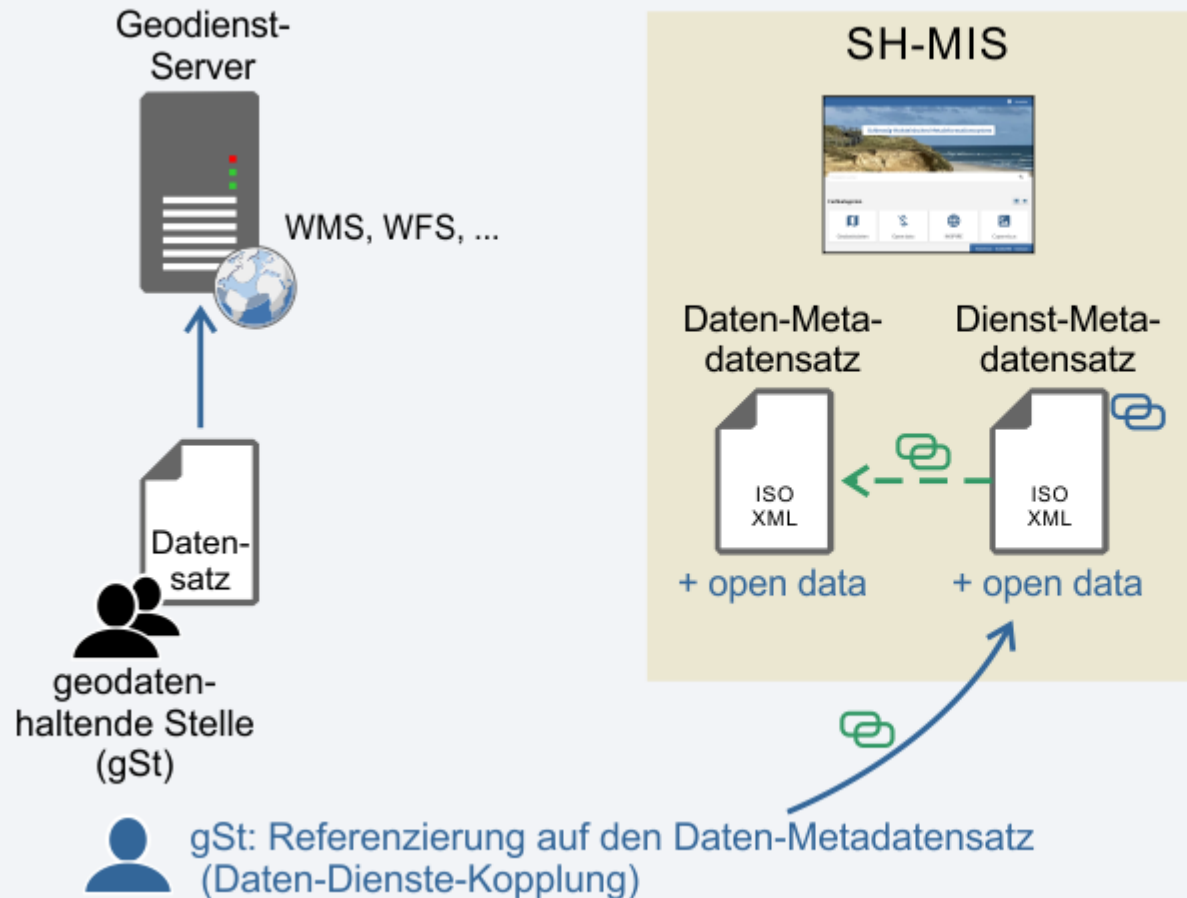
Geodienst-Server

WMS, WFS, ...

Daten-satz

geodaten-haltende Stelle (gSt)

SH-MIS

Daten-Meta-datensatz

ISO XML

+ open data

Dienst-Meta-datensatz

ISO XML

+ open data

gSt: Referenzierung auf den Daten-Metadatensatz (Daten-Dienste-Kopplung)